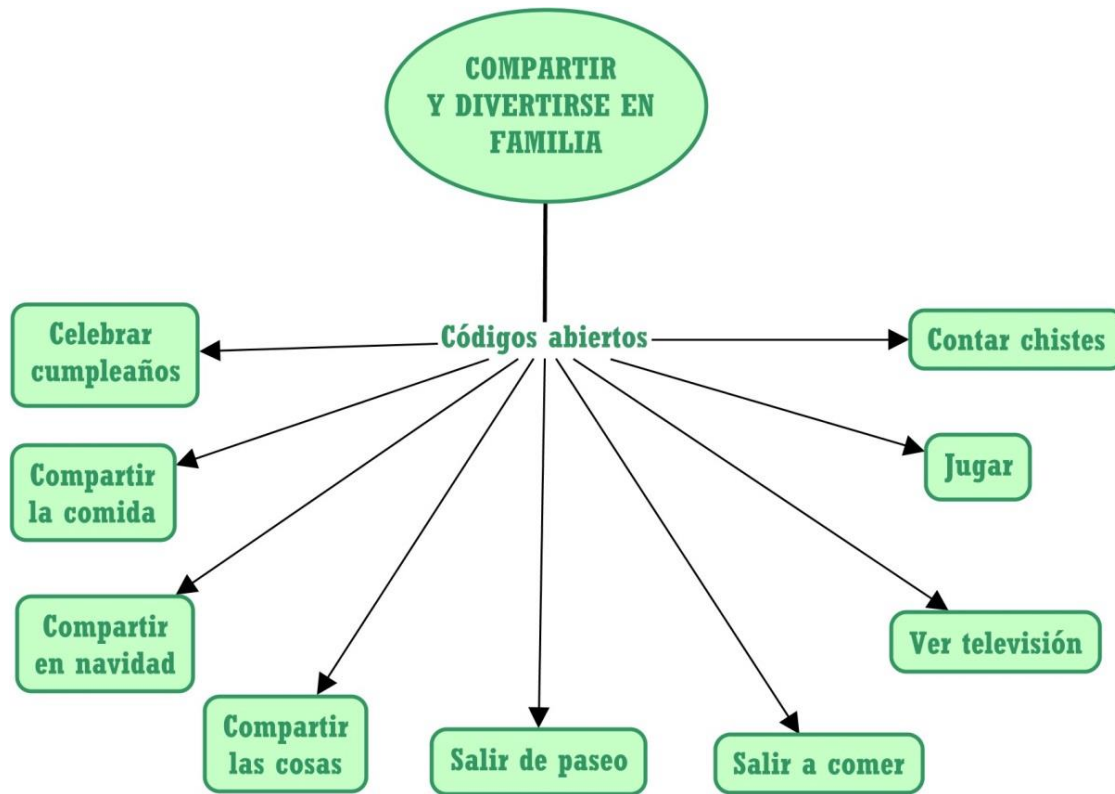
COMPARTIR Y DIVERTIRSE EN FAMILIA

Códigos abiertos

Celebrar cumpleaños

Contar chistes

Compartir la comida

Jugar

Compartir en navidad

Ver televisión

Compartir las cosas

Salir de paseo

Salir a comer